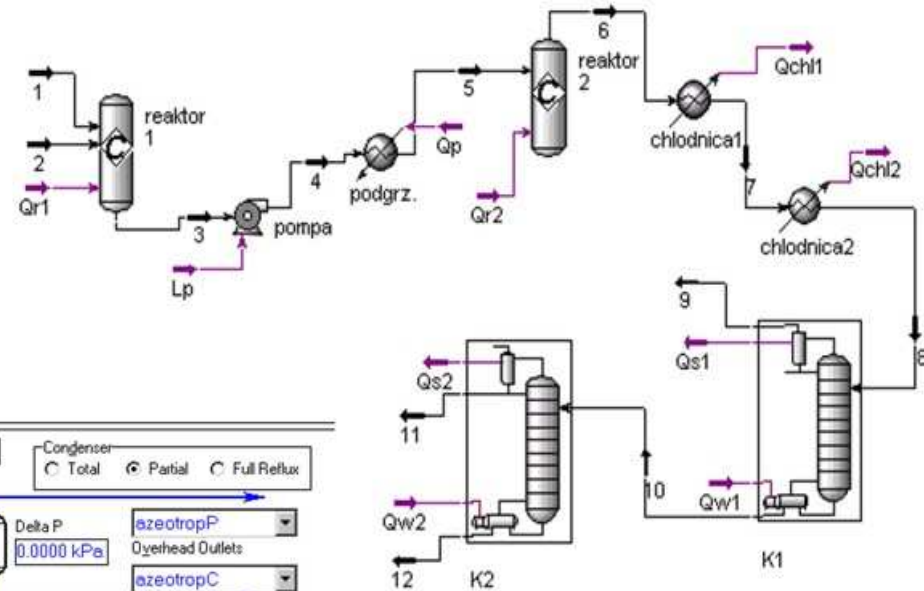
1

2

Qr1

reaktor
1

3

pompa

Lp

4

podgrz.

Qp

5

Qr2

6

reaktor
2

chlodnica1

Qchl1

7

chlodnica2

Qchl2

9

Qs1

8

Qw1

K1

Qs2

11

10

Qw2

12

K2

Condenser
Total
Partial
Full Reflux

Delta P
0.0000 kPa

azeotropP
Overhead Outlets
azeotropC